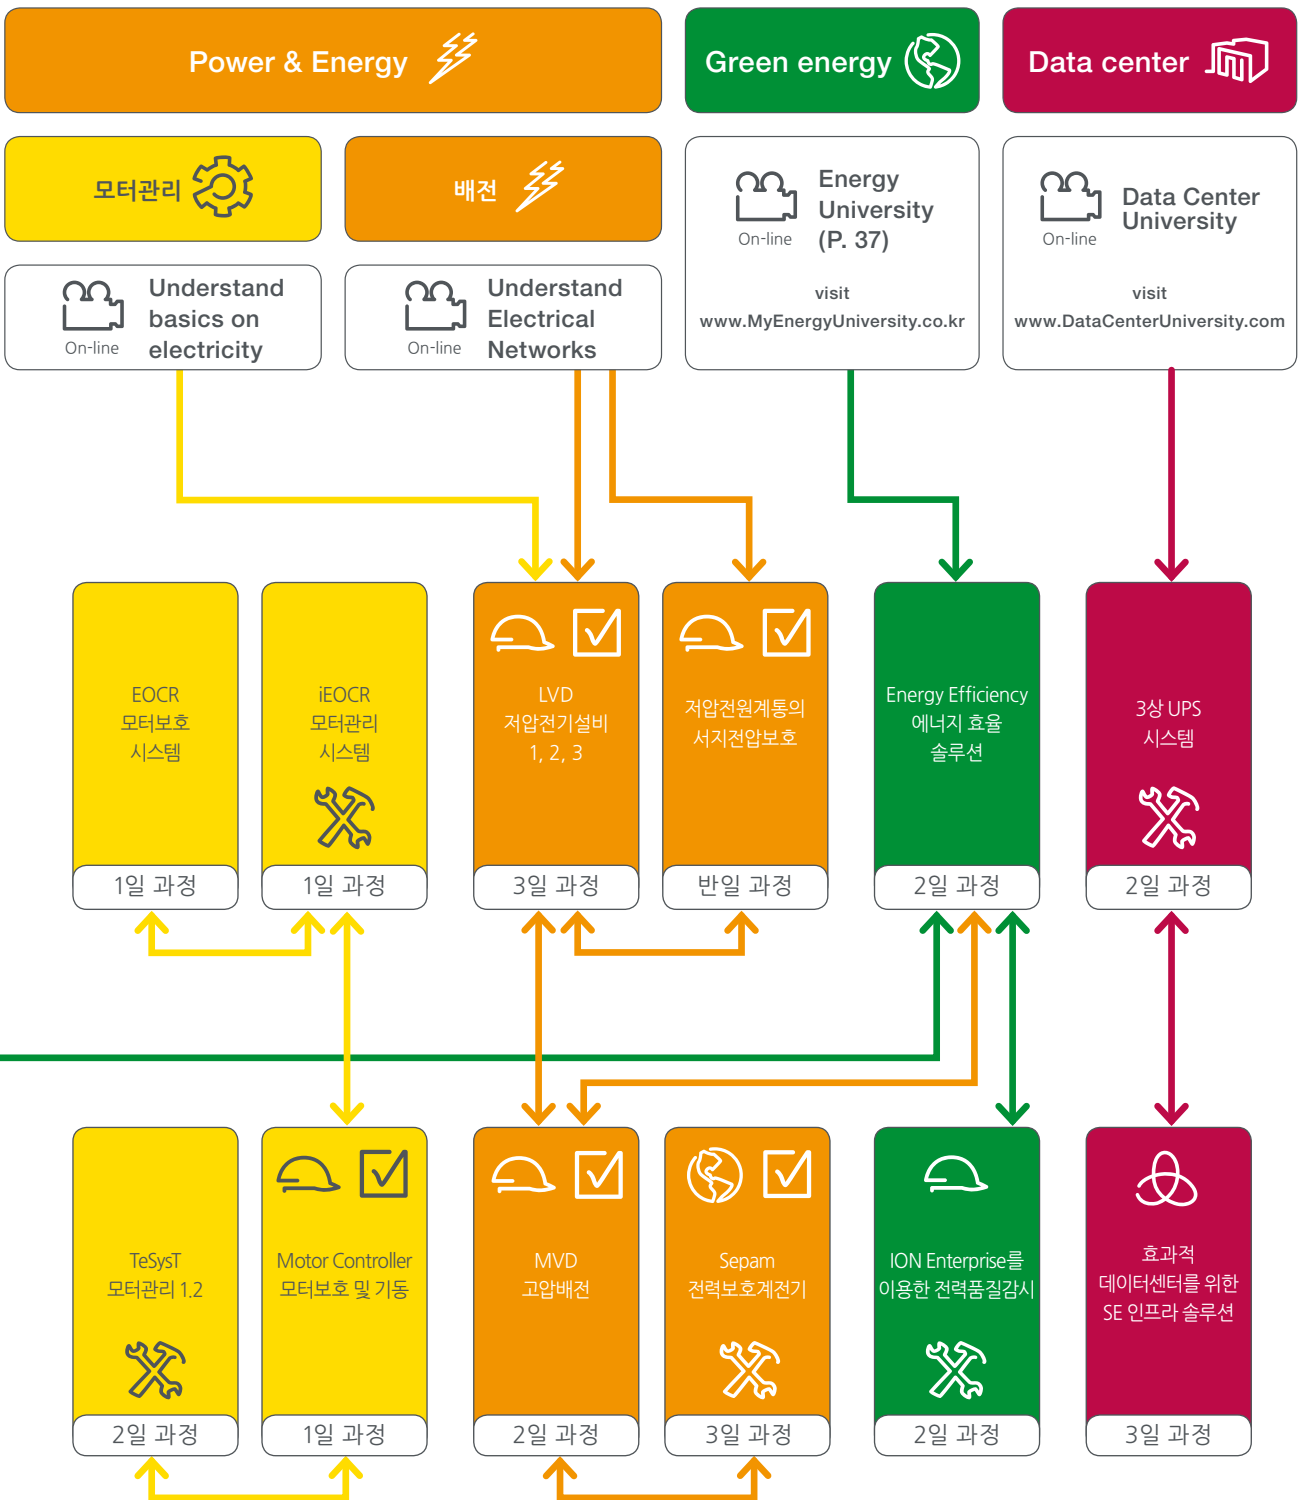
Power & Energy

Green energy

Data center

모터관리

배전

On-line
Energy University (P. 37)

visit
www.MyEnergyUniversity.co.kr

On-line
Data Center University

visit
www.DataCenterUniversity.com

On-line
Understand basics on electricity

On-line
Understand Electrical Networks

EOCR
모터보호
시스템

1일 과정

iEOCR
모터관리
시스템

1일 과정

LVD
저압전기설비
1, 2, 3

3일 과정

저압전원계통의
서지전압보호

반일 과정

Energy Efficiency
에너지 효율
솔루션

2일 과정

3상 UPS
시스템

2일 과정

TeSysT
모터관리 1.2

2일 과정

Motor Controller
모터보호 및 기동

1일 과정

MVD
고압배전

2일 과정

Sepam
전력보호계전기

3일 과정

ION Enterprise를
이용한 전력품질감시

2일 과정

효과적
데이터센터를 위한
SE 인프라 솔루션

3일 과정